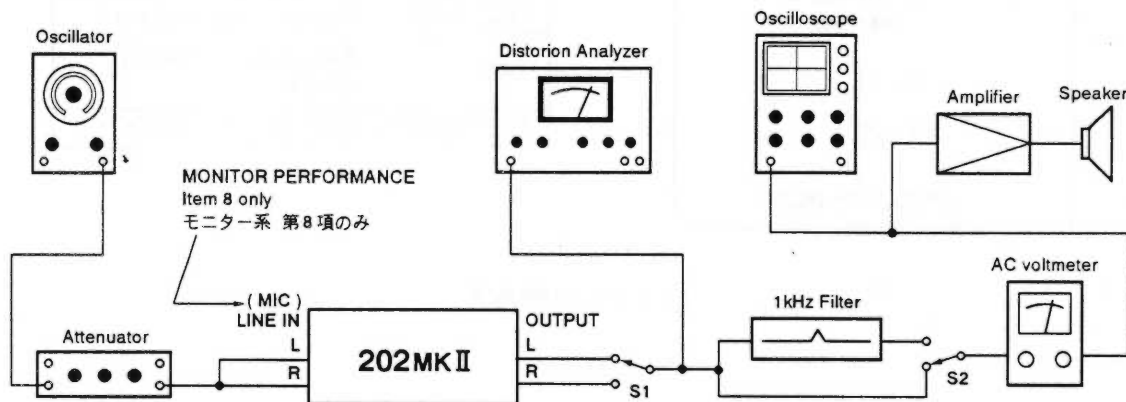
Oscillator

Distorion Analyzer

Oscilloscope

Amplifier

Speaker

MONITOR PERFORMANCE
Item 8 only
モニター系 第8項のみ

AC voltmeter

(MIC)
LINE IN
L
R

Attenuator

202MKⅡ

OUTPUT
L
R

S1

1kHz Filter

S2